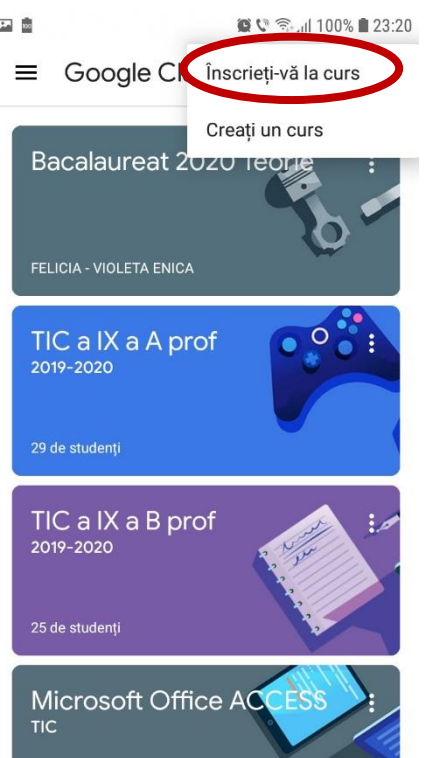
100% 23:20

Google Cl

Înscrieți-vă la curs

Creați un curs

Bacalaureat 2020 Teorie

FELICIA - VIOLETA ENICA

TIC a IX a A prof
2019-2020

29 de studenți

TIC a IX a B prof
2019-2020

25 de studenți

Microsoft Office ACCESS
TIC